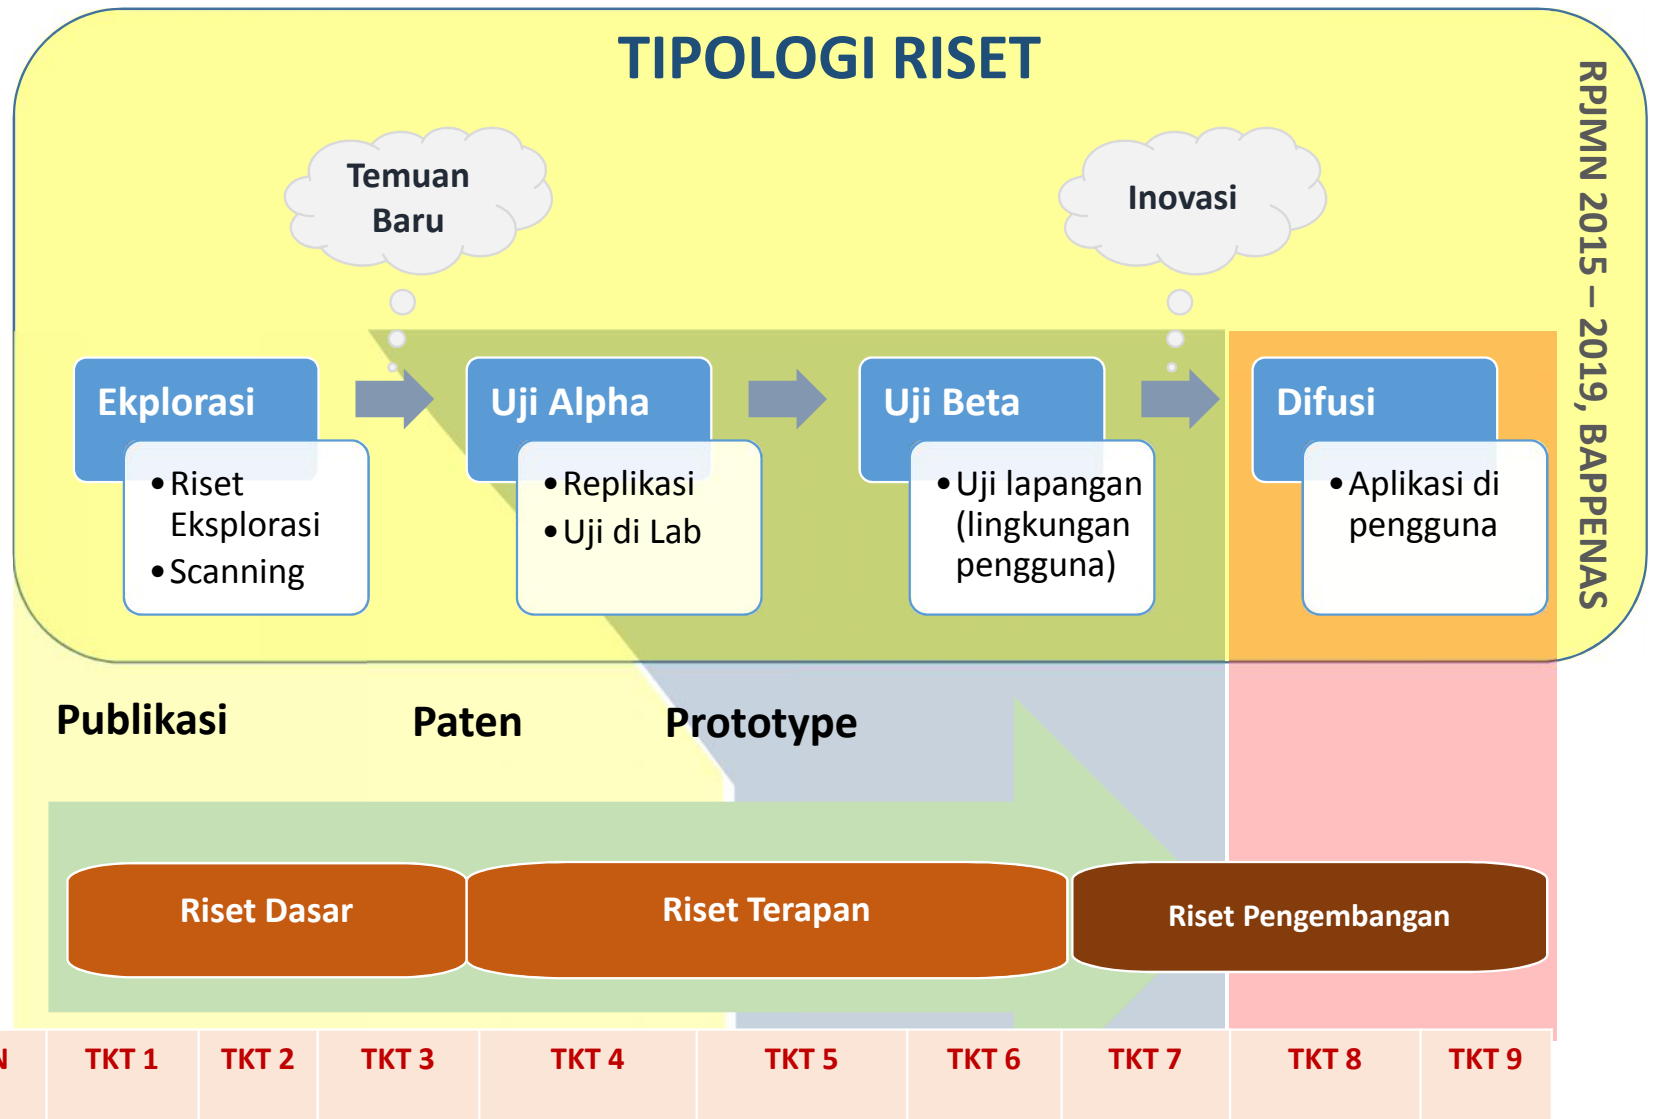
TIPOLOGI RISET

RPJMN 2015 – 2019, BAPPENAS

Temuan Baru

Inovasi

Ekplorasi
• Riset Eksplorasi
• Scanning

Uji Alpha
• Replikasi
• Uji di Lab

Uji Beta
• Uji lapangan (lingkungan pengguna)

Difusi
• Aplikasi di pengguna

Publikasi

Paten

Prototype

Riset Dasar

Riset Terapan

Riset Pengembangan

| N | TKT 1 | TKT 2 | TKT 3 | TKT 4 | TKT 5 | TKT 6 | TKT 7 | TKT 8 | TKT 9 |
|---|---|---|---|---|---|---|---|---|---|